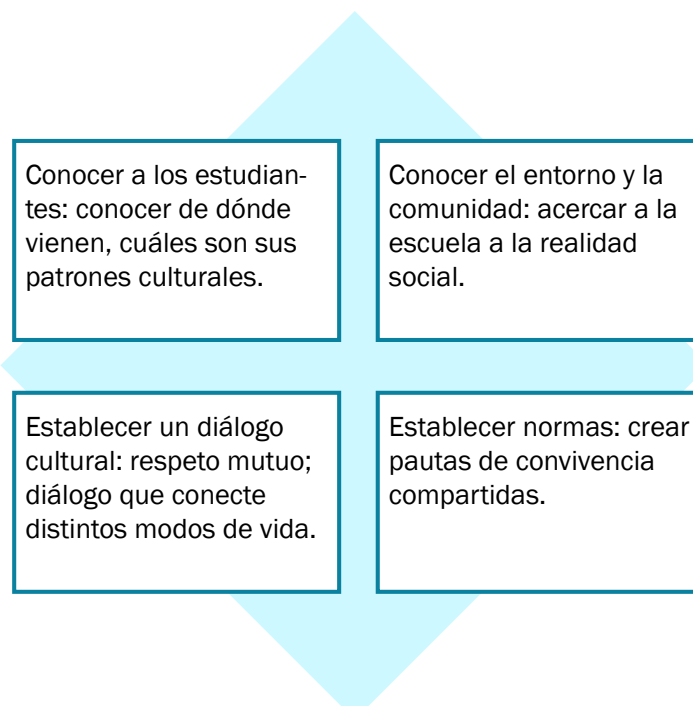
Conocer a los estudiantes: conocer de dónde vienen, cuáles son sus patrones culturales.

Conocer el entorno y la comunidad: acercar a la escuela a la realidad social.

Establecer un diálogo cultural: respeto mutuo; diálogo que conecte distintos modos de vida.

Establecer normas: crear pautas de convivencia compartidas.